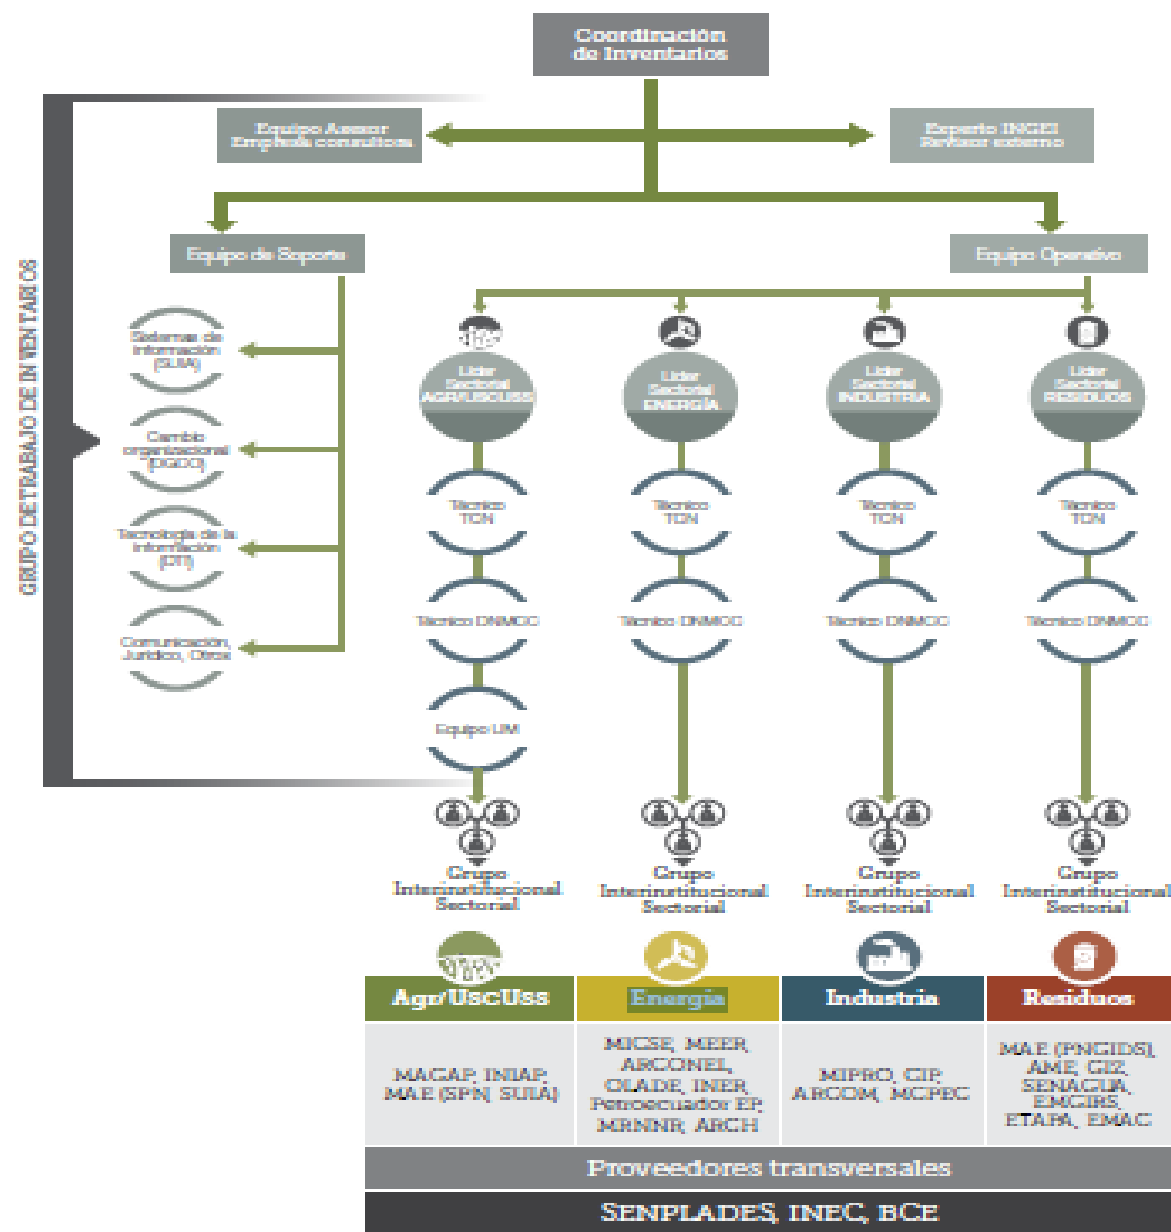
Coordinación de Inventarios

Equipo Asesor Empresa consultora

Experto INGEI Revisor externo

GRUPO DE TRABAJO DE INVENTARIOS

Equipo de Soporte

Equipo Operativo

Sistemas de información (SUIA)

Cambio organizacional (DGDO)

Tecnología de la información (DTI)

Comunicación, Jurídico, Otros

Líder Sectorial AGR/USCUSS

Líder Sectorial ENERGÍA

Líder Sectorial INDUSTRIA

Líder Sectorial RESIDUOS

Técnico TCN

Técnico TCN

Técnico TCN

Técnico TCN

Técnico DNMCC

Técnico DNMCC

Técnico DNMCC

Técnico DNMCC

Equipo UM

Grupo Interinstitucional Sectorial

Grupo Interinstitucional Sectorial

Grupo Interinstitucional Sectorial

Grupo Interinstitucional Sectorial

| Agr/UscUss | Energía | Industria | Residuos |
|---|---|---|---|
| MAGAP, INIAP, MAE (SPN, SUIA) | MICSE, MEER, ARCONEL, OLADE, INER, Petroecuador EP, MRNNR, ARCH | MIPRO, CIP, ARCOM, MCPEC | MAE (PNGIDS), AME, GIZ, SENAGUA, EMGIRS, ETAPA, EMAC |

Proveedores transversales

SENPLADES, INEC, BCE